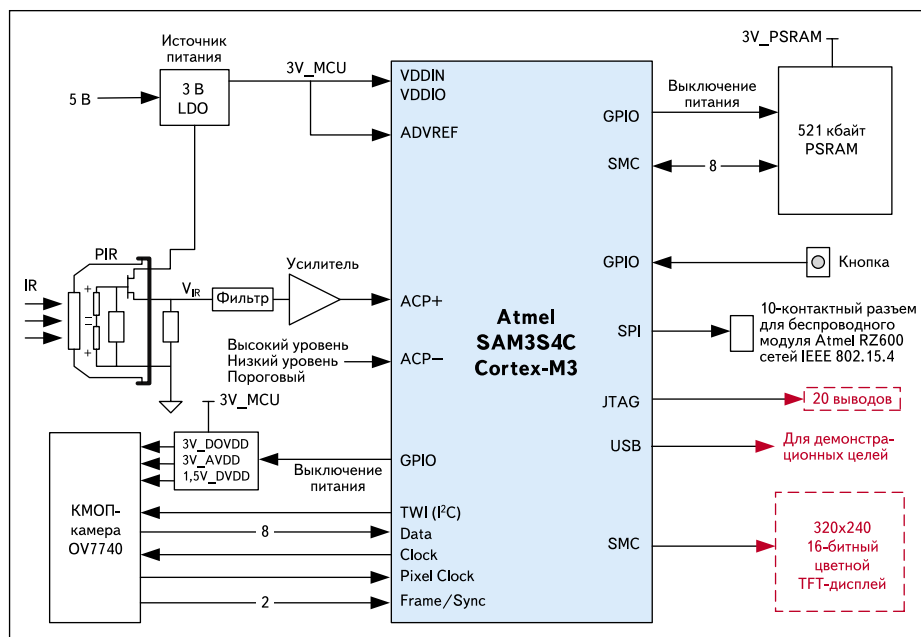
Источник питания

5 В

3 В LDO

3V_MCU

VDDIN
VDDIO

ADVREF

3V_PSRAM

Выключение питания

GPIO

521 кбайт PSRAM

SMC

8

PIR

IR

$V_{IR}$

Фильтр

Усилитель

ACP+

GPIO

Кнопка

Atmel SAM3S4C Cortex-M3

SPI

10-контактный разъем для беспроводного модуля Atmel RZ600 сетей IEEE 802.15.4

Высокий уровень
Низкий уровень
Пороговый

ACP–

JTAG

20 выводов

3V_MCU

3V_DOVDD
3V_AVDD
1,5V_DVDD

GPIO

Выключение питания

USB

Для демонстрационных целей

КМОП-камера OV7740

TWI (I$^2$C)

8

Data

Clock

Pixel Clock

2

Frame/Sync

SMC

320x240 16-битный цветной TFT-дисплей